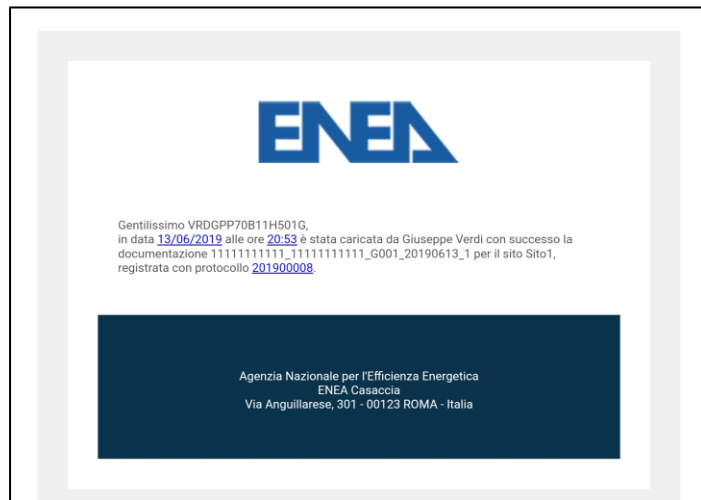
ENEA

Gentilissimo VRDGPP70B11H501G,
in data 13/06/2019 alle ore 20:53 è stata caricata da Giuseppe Verdi con successo la documentazione 11111111111_11111111111_G001_20190613_1 per il sito Sito1, registrata con protocollo 201900008.

Agenzia Nazionale per l'Efficienza Energetica
ENEA Casaccia
Via Anguillarese, 301 - 00123 ROMA - Italia